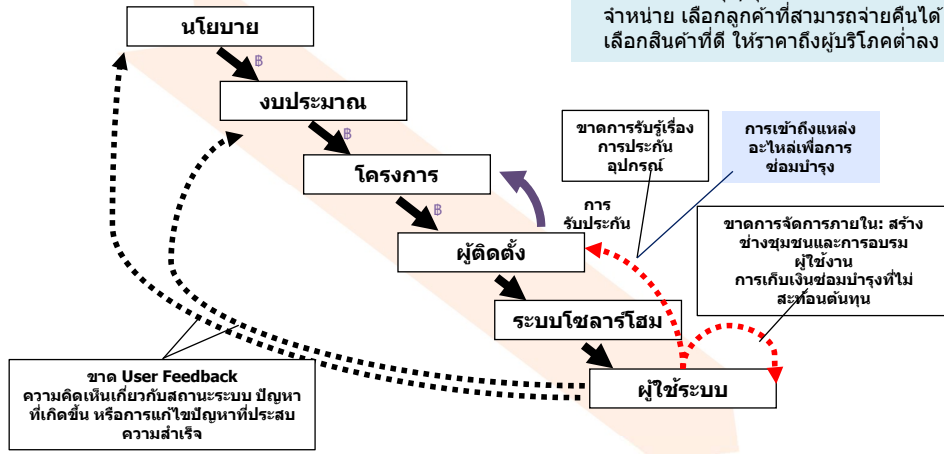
จำหน่าย เลือกลูกค้าที่สามารถจ่ายคืนได้ เลือกสินค้าที่ดี ให้ราคาถึงผู้บริโภคต่ำลง

นโยบาย

฿

งบประมาณ

฿

โครงการ

฿

ผู้ติดตั้ง

ระบบโซลาร์โฮม

ผู้ใช้ระบบ

ขาดการรับรู้เรื่องการประกันอุปกรณ์

การเข้าถึงแหล่งอะไหล่เพื่อการซ่อมบำรุง

การรับประกัน

ขาดการจัดการภายใน: สร้างช่างชุมชนและการอบรมผู้ใช้งาน การเก็บเงินซ่อมบำรุงที่ไม่สะท้อนต้นทุน

ขาด User Feedback ความคิดเห็นเกี่ยวกับสถานะระบบ ปัญหาที่เกิดขึ้น หรือการแก้ไขปัญหาที่ประสบความสำเร็จ